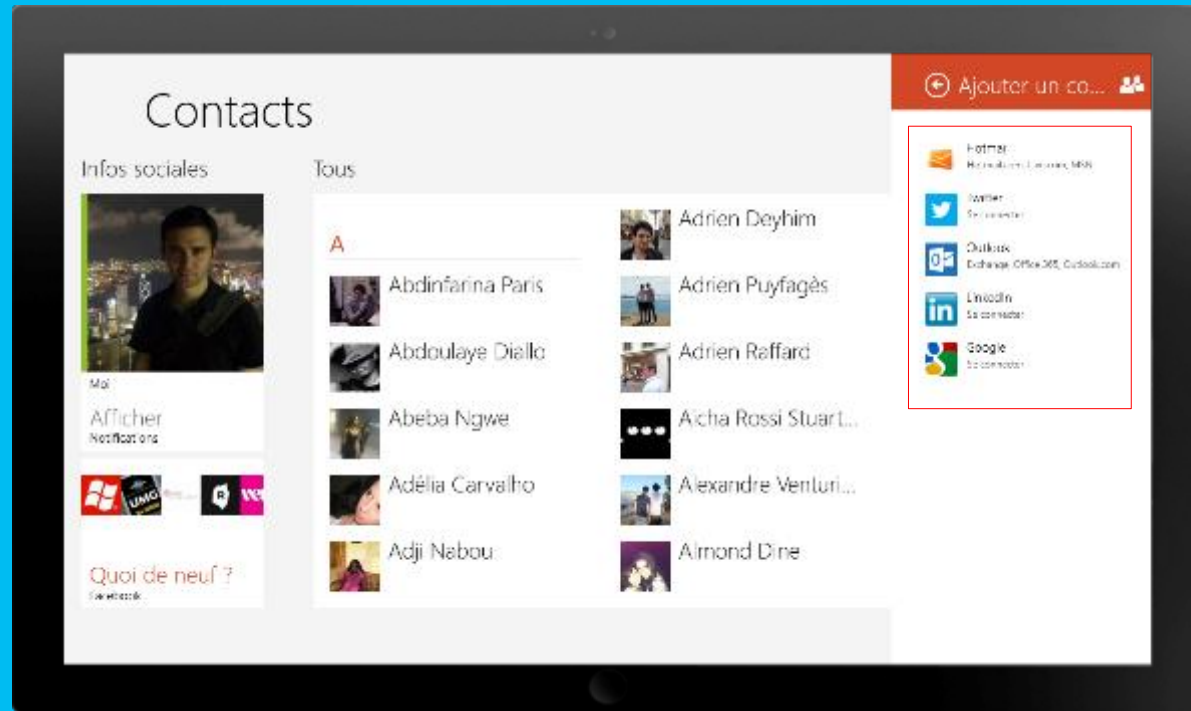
Contacts

Infos sociales

Moi

Afficher
Notifications

UMG

Quoi de neuf ?
Facebook

Tous

A

Abdinfarina Paris

Abdoulaye Diallo

Abeba Ngwe

Adélia Carvalho

Adji Nabou

Adrien Deyhim

Adrien Puyfagès

Adrien Raffard

Aïcha Rossi Stuart...

Alexandre Venturi...

Almond Dine

Ajouter un co...

Hotmail
Hotmail.com, Live.com, MSN

Twitter
Se connecter

Outlook
Exchange, Office 365, Outlook.com

LinkedIn
Se connecter

Google
Se connecter